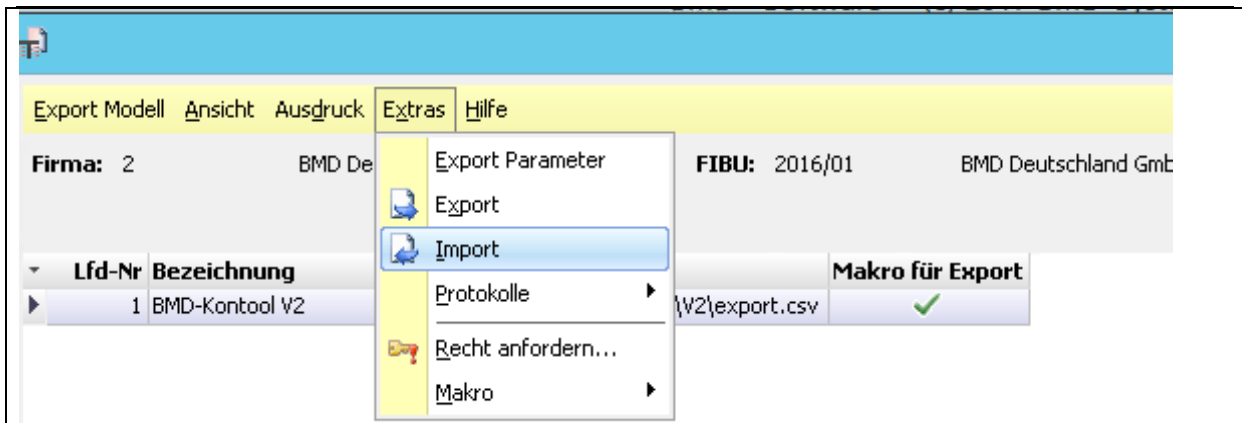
Export Modell Ansicht Ausdruck Extras Hilfe

Firma: 2 BMD De

Export Parameter

Export

Import

Protokolle

Recht anfordern...

Makro

FIBU: 2016/01 BMD Deutschland Gmb

| Lfd-Nr | Bezeichnung | | Makro für Export |
|---|---|---|---|
| 1 | BMD-Kontool V2 | \V2\export.csv | ✓ |